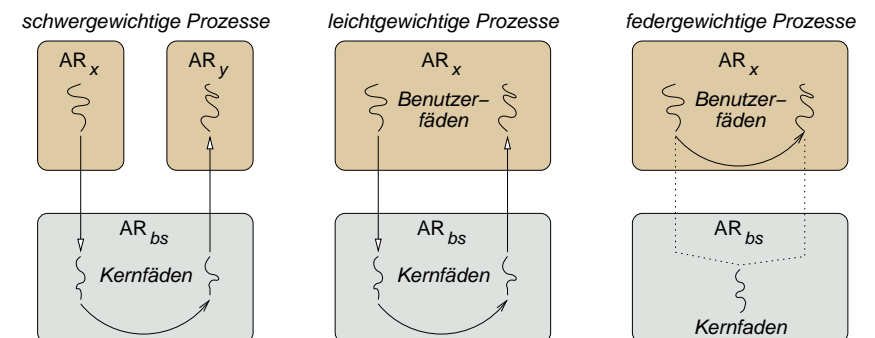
schwergewichtige Prozesse

$AR_x$

$AR_y$

$AR_{bs}$

Kernfäden

leichtgewichtige Prozesse

$AR_x$

Benutzerfäden

$AR_{bs}$

Kernfäden

federgewichtige Prozesse

$AR_x$

Benutzerfäden

$AR_{bs}$

Kernfaden